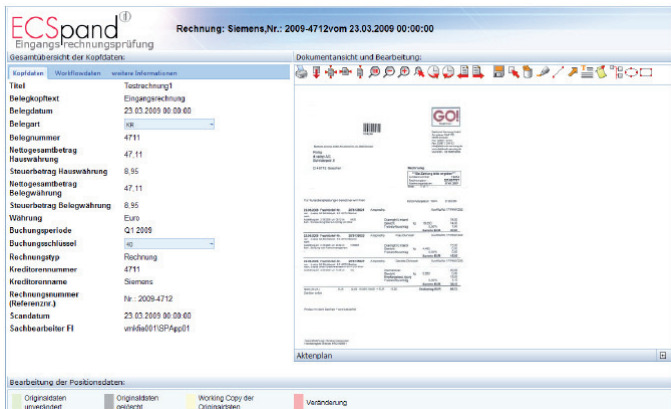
ECSpand
Eingangsrechnungsprüfung

Rechnung: Siemens,Nr.: 2009-4712vom 23.03.2009 00:00:00

Gesamtübersicht der Kopfdaten:

Kopfdaten | Workflowdaten | weitere Informationen

| | |
|---|---|
| Titel | Testrechnung1 |
| Belegkopftext | Eingangsrechnung |
| Belegdatum | 23.03.2009 00:00:00 |
| Belegart | KR |
| Belegnummer | 4711 |
| Nettogesamtbetrag Hauswährung | 47,11 |
| Steuerbetrag Hauswährung | 8,95 |
| Nettogesamtbetrag Belegwährung | 47,11 |
| Steuerbetrag Belegwährung | 8,95 |
| Währung | Euro |
| Buchungsperiode | Q1 2009 |
| Buchungsschlüssel | 40 |
| Rechnungstyp | Rechnung |
| Kreditorennummer | 4711 |
| Kreditorenname | Siemens |
| Rechnungsnummer (Referenznr.) | Nr.: 2009-4712 |
| Scandatum | 23.03.2009 00:00:00 |
| Sachbearbeiter FI | vmlde001\SPApp01 |

Dokumentansicht und Bearbeitung:

GO!

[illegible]

Aktenplan

Bearbeitung der Positionsdaten:

Originaldaten unverändert | Originaldaten gelöscht | Working Copy der Originaldaten | Veränderung